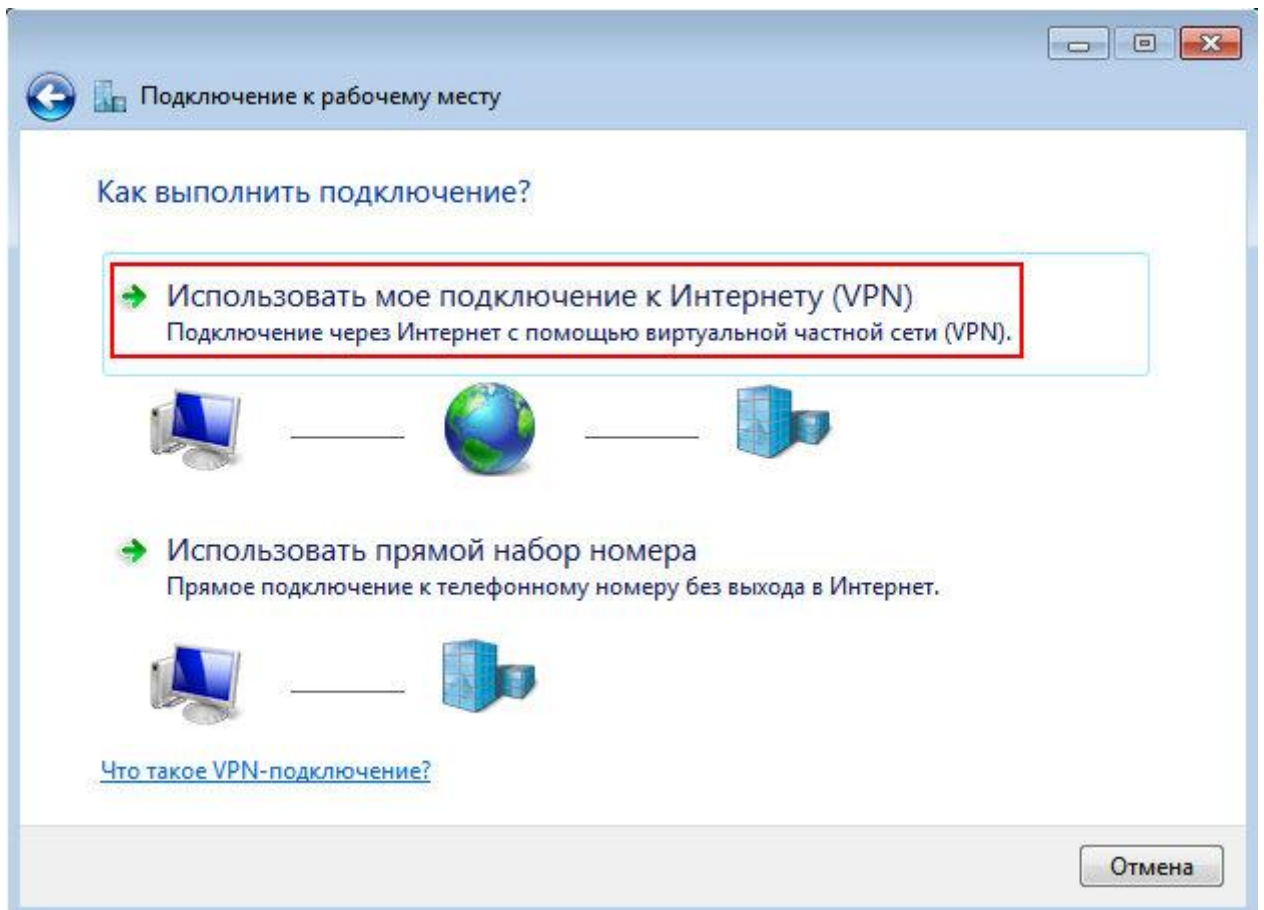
Подключение к рабочему месту

Как выполнить подключение?

Использовать мое подключение к Интернету (VPN)
Подключение через Интернет с помощью виртуальной частной сети (VPN).

Использовать прямой набор номера
Прямое подключение к телефонному номеру без выхода в Интернет.

Что такое VPN-подключение?

Отмена